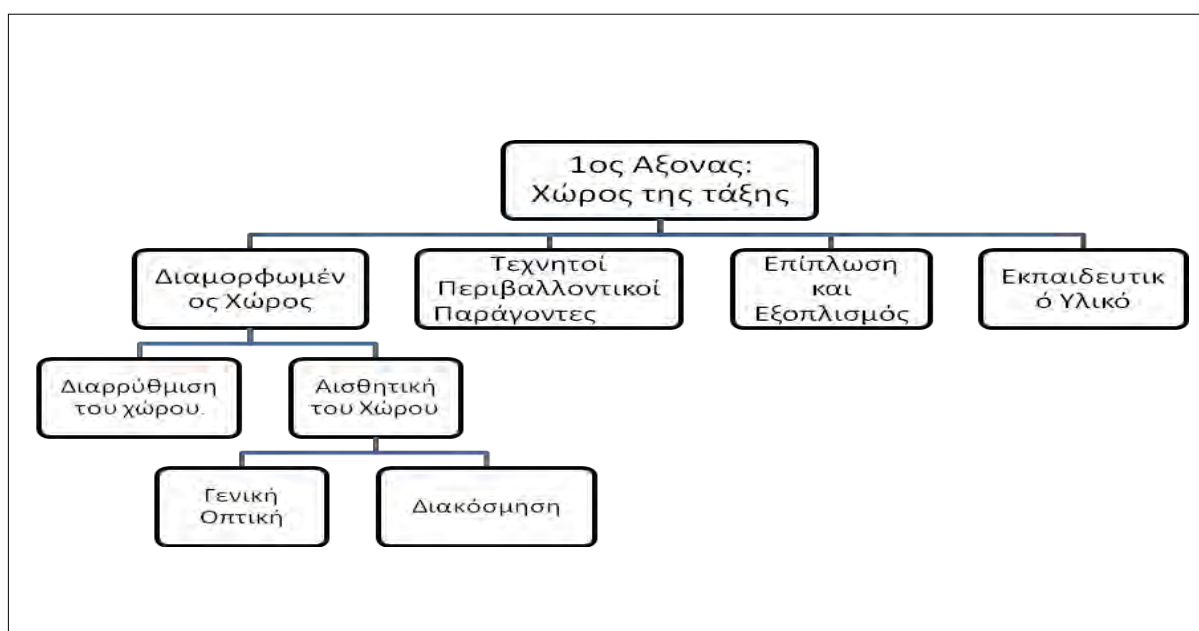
1ος Αξονας: Χώρος της τάξης

Διαμορφωμένος Χώρος

Τεχνητοί Περιβαλλοντικοί Παράγοντες

Επίπλωση και Εξοπλισμός

Εκπαιδευτικό Υλικό

Διαρρύθμιση του χώρου.

Αισθητική του Χώρου

Γενική Οπτική

Διακόσμηση